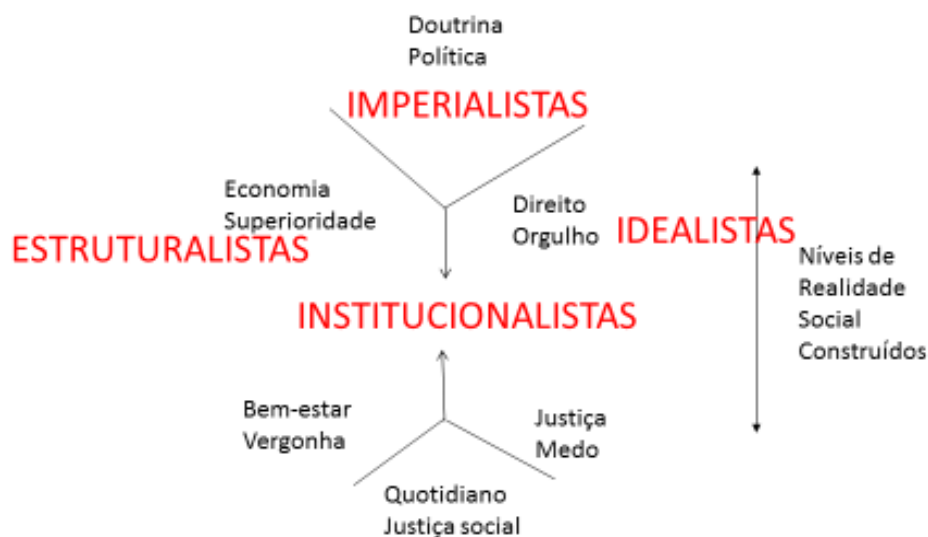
Doutrina
Política

IMPERIALISTAS

Economia
Superioridade

ESTRUTURALISTAS

Direito
Orgulho

IDEALISTAS

Níveis de
Realidade
Social
Construídos

INSTITUCIONALISTAS

Bem-estar
Vergonha

Justiça
Medo

Quotidiano
Justiça social